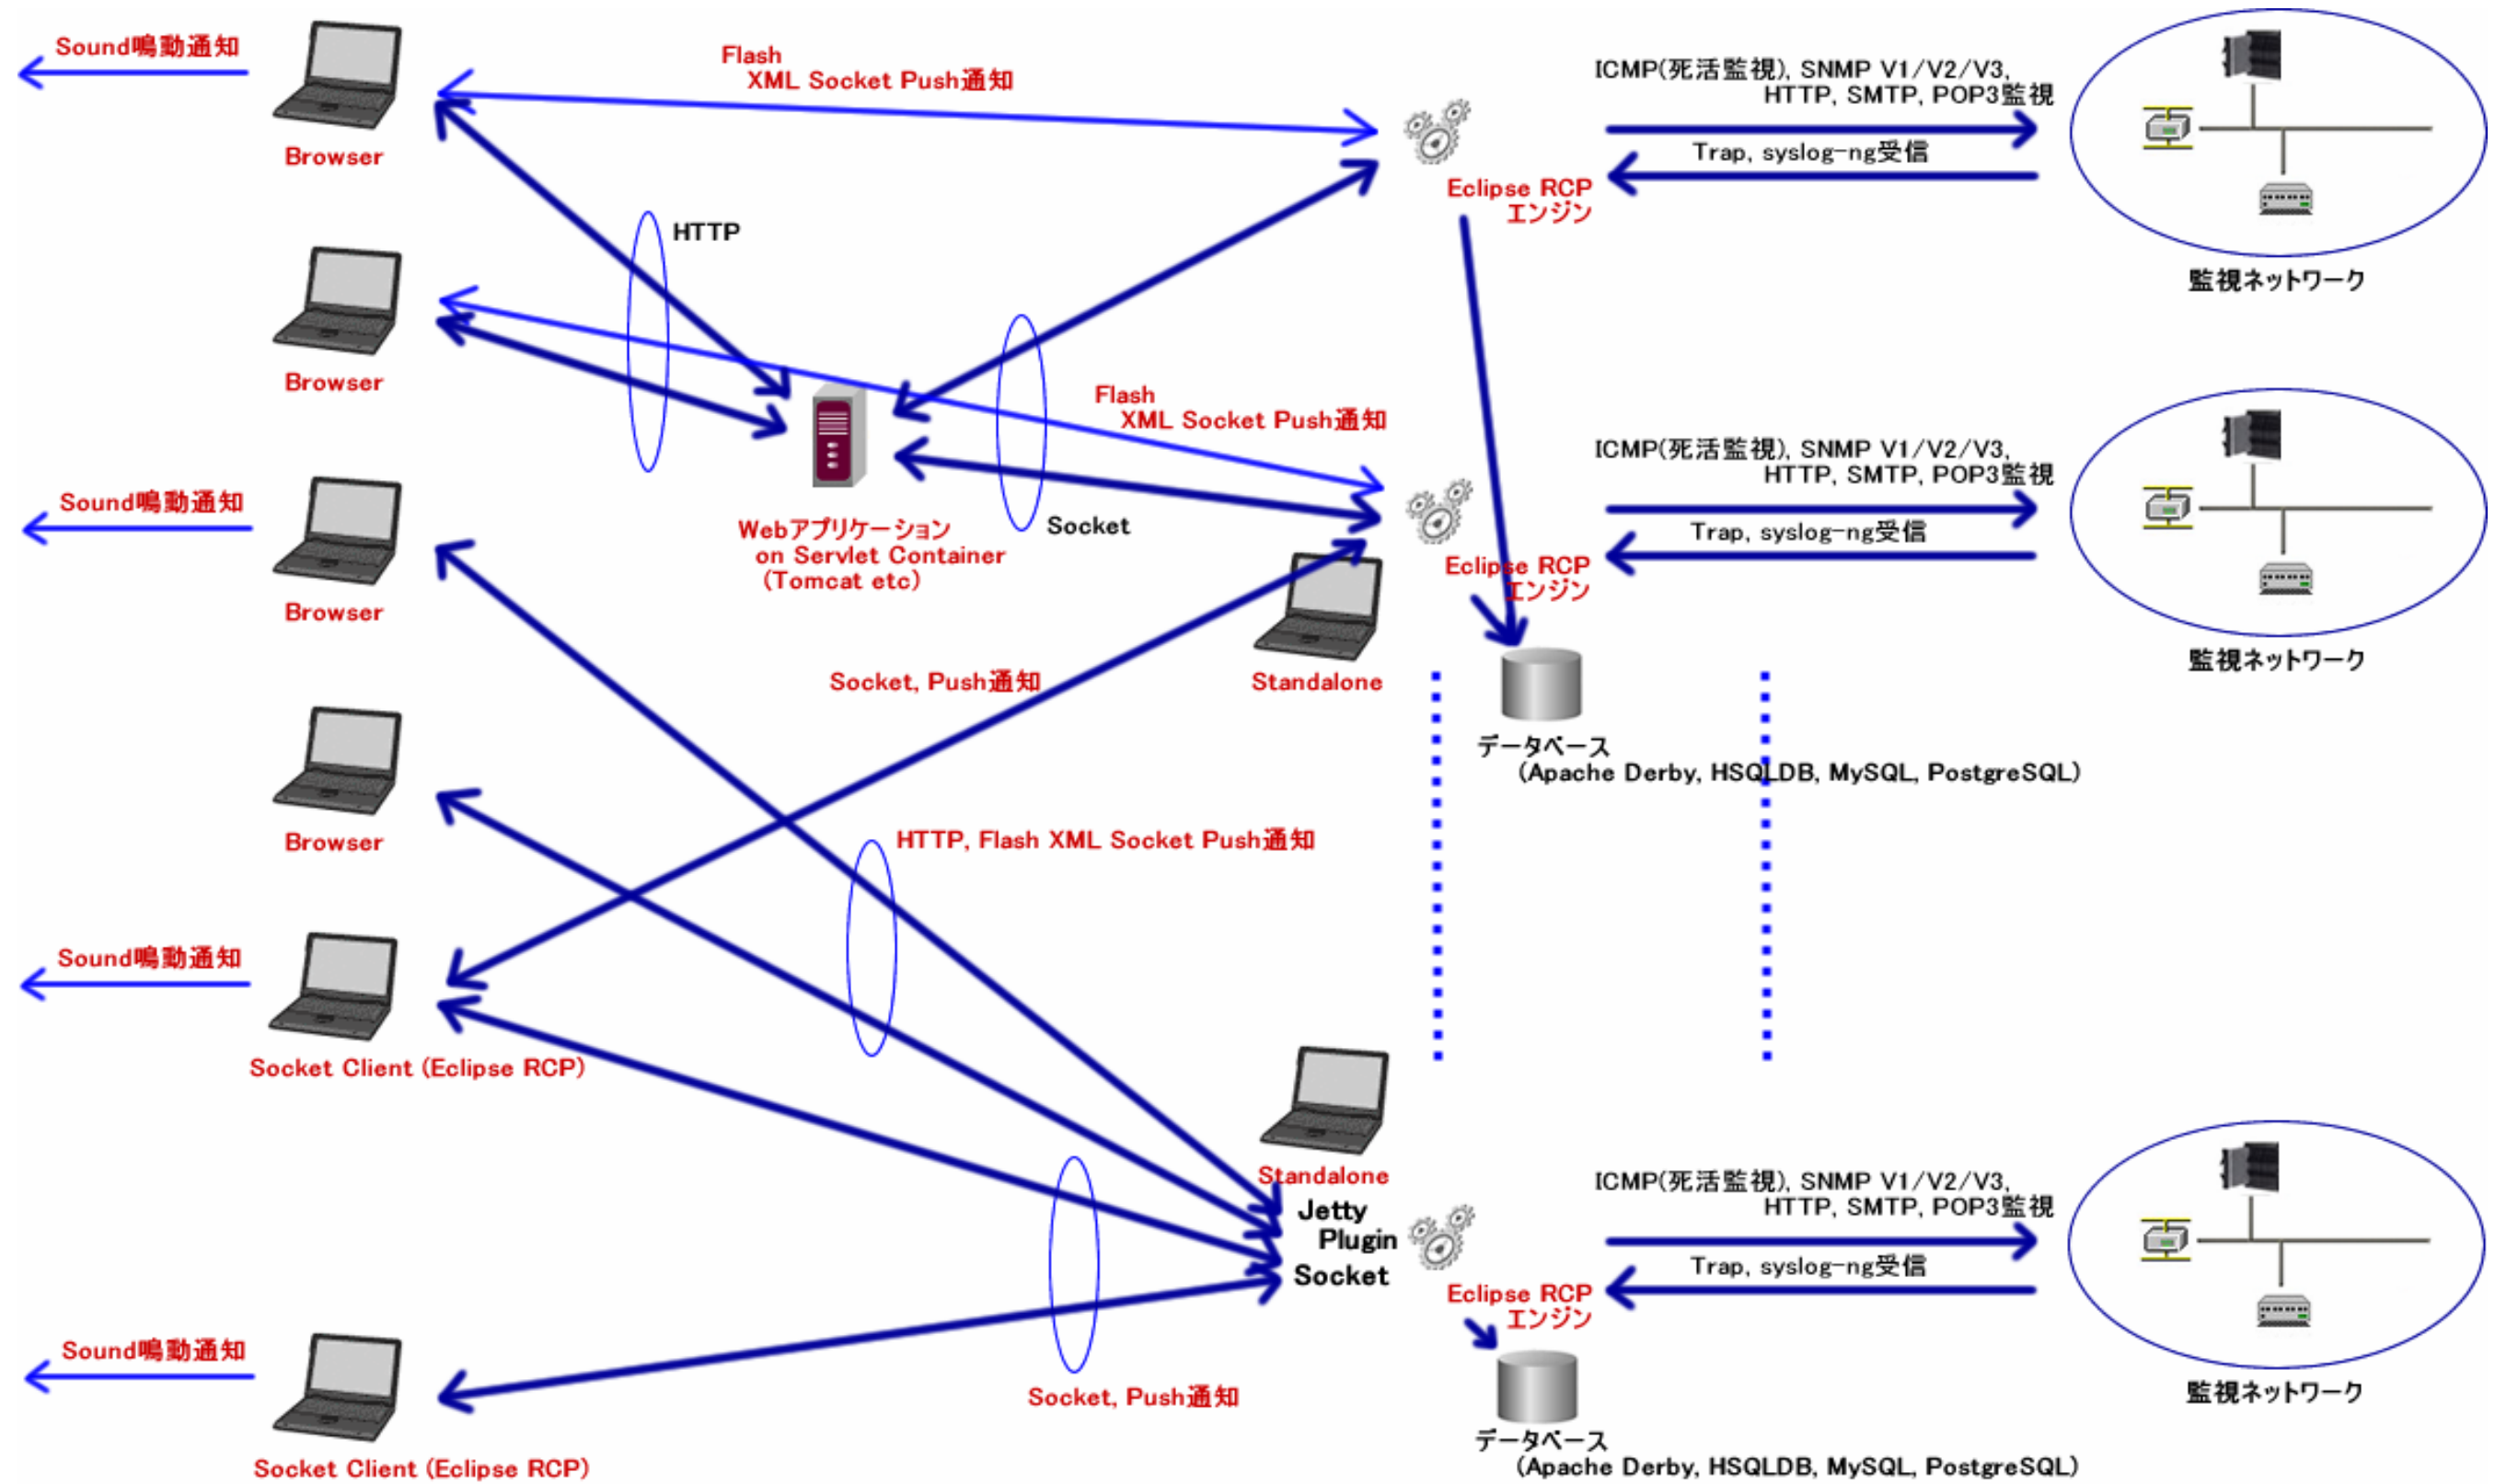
Sound鳴動通知

Browser

Flash
XML Socket Push通知

ICMP(死活監視), SNMP V1/V2/V3,
HTTP, SMTP, POP3監視

Trap, syslog-ng受信

Eclipse RCP
エンジン

監視ネットワーク

HTTP

Browser

Flash
XML Socket Push通知

ICMP(死活監視), SNMP V1/V2/V3,
HTTP, SMTP, POP3監視

Trap, syslog-ng受信

Sound鳴動通知

Webアプリケーション
on Servlet Container
(Tomcat etc)

Socket

Eclipse RCP
エンジン

監視ネットワーク

Browser

Socket, Push通知

Standalone

データベース
(Apache Derby, HSQLDB, MySQL, PostgreSQL)

Browser

HTTP, Flash XML Socket Push通知

Sound鳴動通知

Socket Client (Eclipse RCP)

Standalone
Jetty
Plugin
Socket

ICMP(死活監視), SNMP V1/V2/V3,
HTTP, SMTP, POP3監視

Trap, syslog-ng受信

Eclipse RCP
エンジン

監視ネットワーク

Sound鳴動通知

Socket, Push通知

データベース
(Apache Derby, HSQLDB, MySQL, PostgreSQL)

Socket Client (Eclipse RCP)